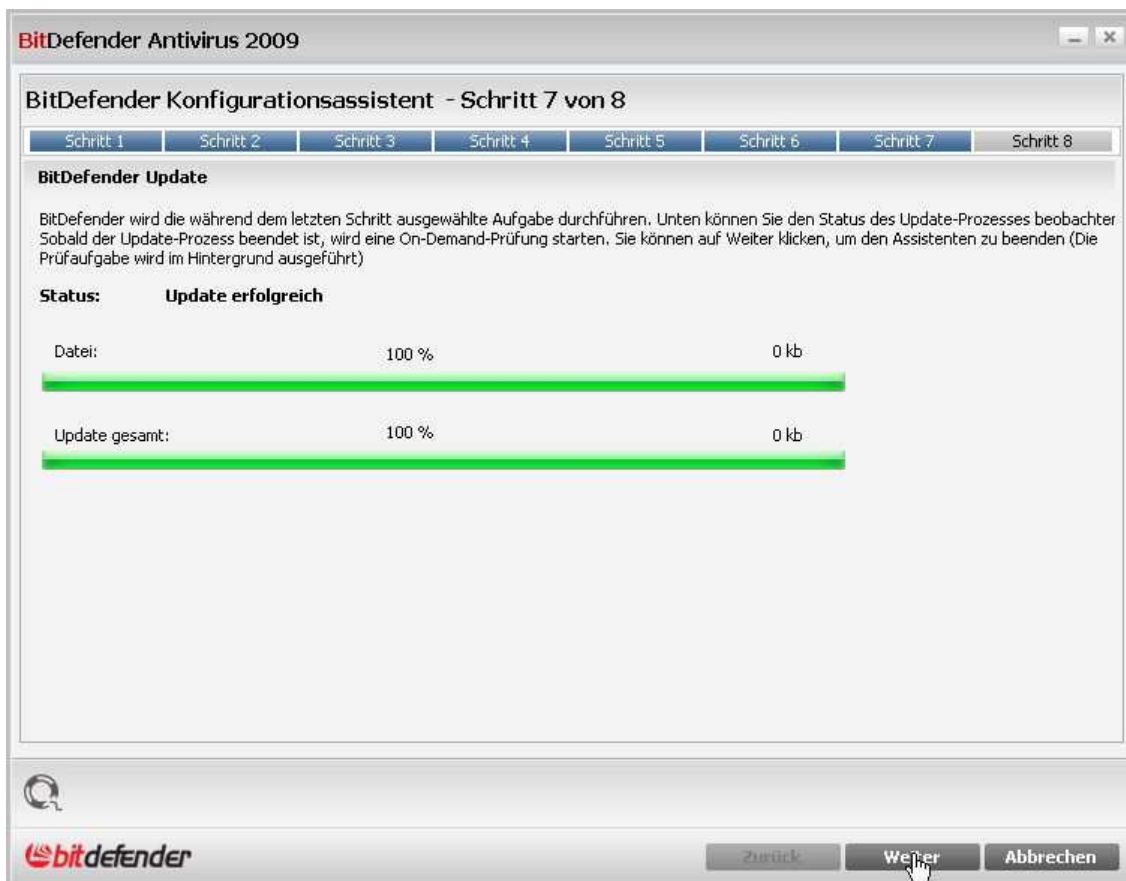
BitDefender Antivirus 2009

BitDefender Konfigurationsassistent - Schritt 7 von 8

| Schritt 1 | Schritt 2 | Schritt 3 | Schritt 4 | Schritt 5 | Schritt 6 | Schritt 7 | Schritt 8 |
|---|---|---|---|---|---|---|---|

BitDefender Update

BitDefender wird die während dem letzten Schritt ausgewählte Aufgabe durchführen. Unten können Sie den Status des Update-Prozesses beobachter Sobald der Update-Prozess beendet ist, wird eine On-Demand-Prüfung starten. Sie können auf Weiter klicken, um den Assistenten zu beenden (Die Prüfaufgabe wird im Hintergrund ausgeführt)

Status: Update erfolgreich

Datei: 100 % 0 kb

Update gesamt: 100 % 0 kb

bitdefender

Zurück Weiter Abbrechen